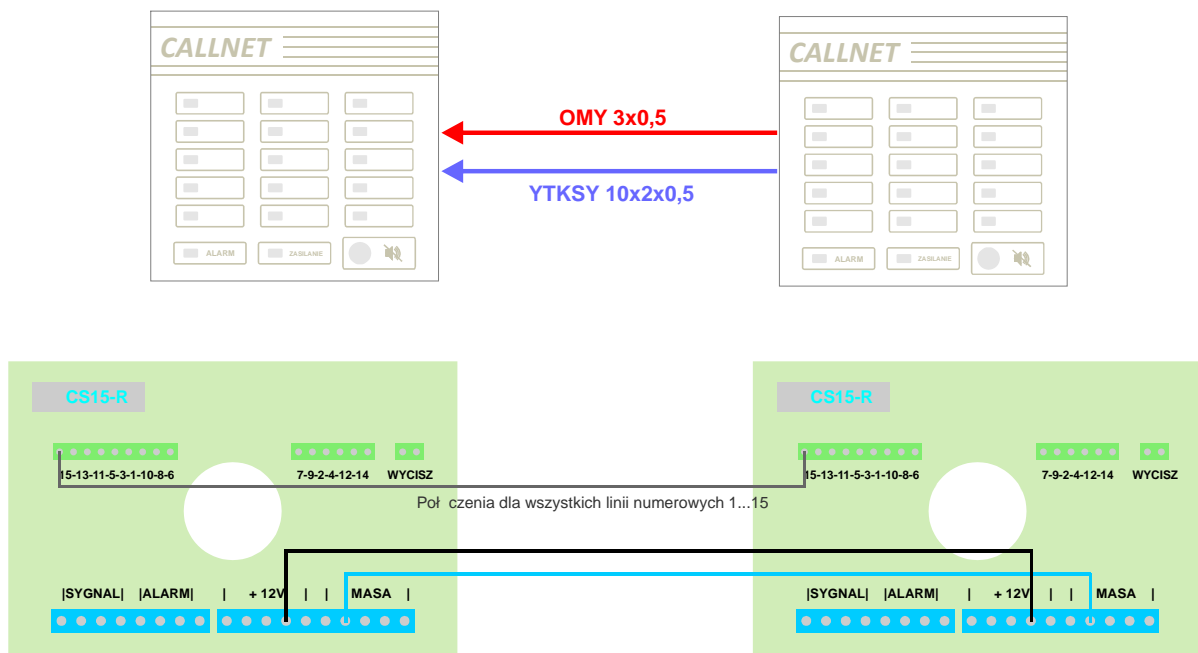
CALLNET

ALARM ZASILANIE

CALLNET

ALARM ZASILANIE

OMY 3x0,5

YTKSY 10x2x0,5

CS15-R

15-13-11-5-3-1-10-8-6 7-9-2-4-12-14 WYCISZ

|SYGNAL| |ALARM| | + 12V | | MASA |

CS15-R

15-13-11-5-3-1-10-8-6 7-9-2-4-12-14 WYCISZ

|SYGNAL| |ALARM| | + 12V | | MASA |

Poł czenia dla wszystkich linii numerowych 1...15